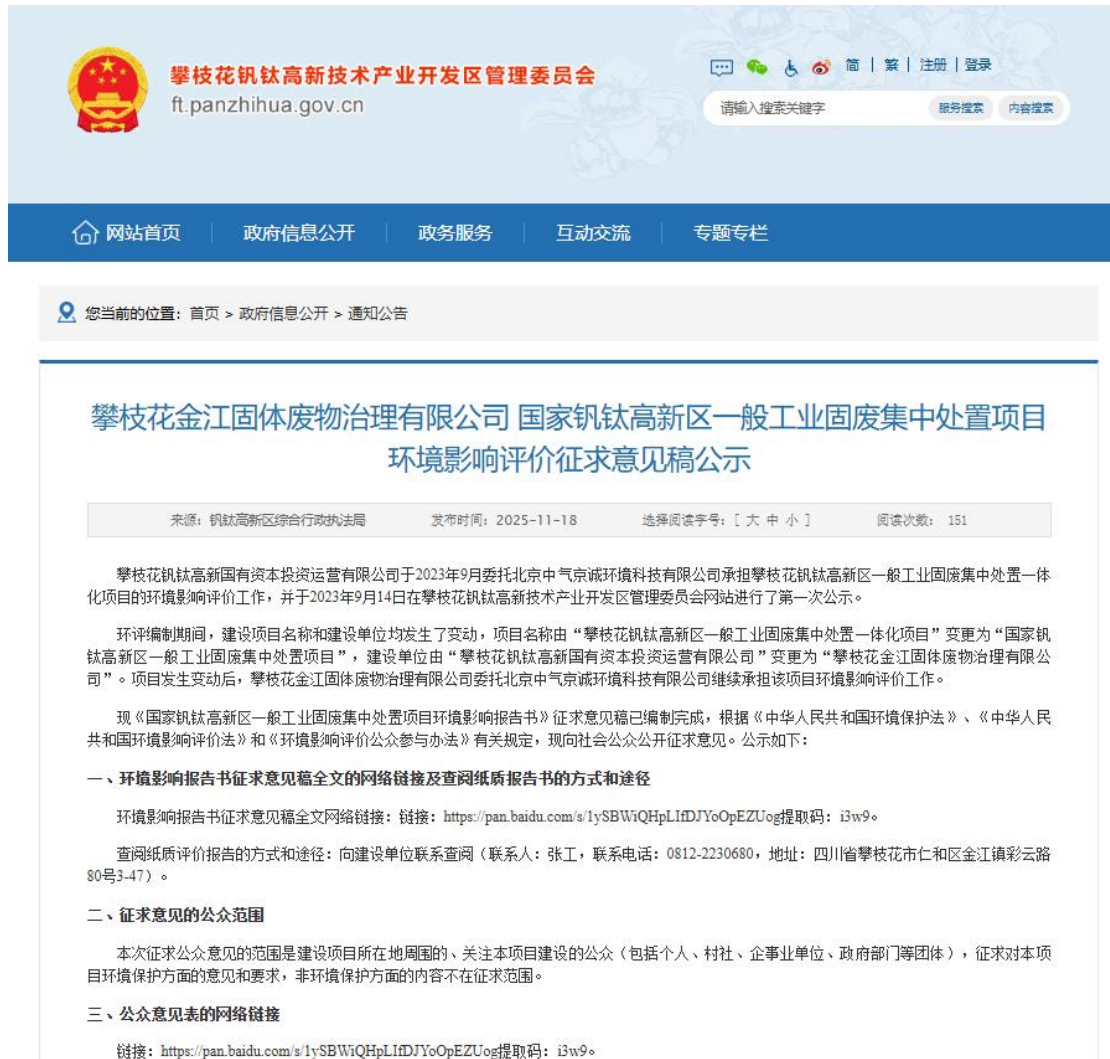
攀枝花钒钛高新技术产业开发区管理委员会
ft.panzhihua.gov.cn

简 | 繁 | 注册 | 登录

请输入搜索关键字 服务搜索 内容搜索

网站首页 政府信息公开 政务服务 互动交流 专题专栏

您当前的位置：首页 > 政府信息公开 > 通知公告

攀枝花金江固体废物治理有限公司 国家钒钛高新区一般工业固废集中处置项目环境影响评价征求意见稿公示

来源：钒钛高新区综合行政执法局 发布时间：2025-11-18 选择阅读字号：[ 大 中 小 ] 阅读次数：151

攀枝花钒钛高新国有资本投资运营有限公司于2023年9月委托北京中气京诚环境科技有限公司承担攀枝花钒钛高新区一般工业固废集中处置一体化项目的环境影响评价工作，并于2023年9月14日在攀枝花钒钛高新技术产业开发区管理委员会网站进行了第一次公示。

环评编制期间，建设项目名称和建设单位均发生了变动，项目名称由“攀枝花钒钛高新区一般工业固废集中处置一体化项目”变更为“国家钒钛高新区一般工业固废集中处置项目”，建设单位由“攀枝花钒钛高新国有资本投资运营有限公司”变更为“攀枝花金江固体废物治理有限公司”。项目发生变动后，攀枝花金江固体废物治理有限公司委托北京中气京诚环境科技有限公司继续承担该项目环境影响评价工作。

现《国家钒钛高新区一般工业固废集中处置项目环境影响报告书》征求意见稿已编制完成，根据《中华人民共和国环境保护法》、《中华人民共和国环境影响评价法》和《环境影响评价公众参与办法》有关规定，现向社会公众公开征求意见。公示如下：

一、环境影响报告书征求意见稿全文的网络链接及查阅纸质报告书的方式和途径

环境影响报告书征求意见稿全文网络链接：链接：https://pan.baidu.com/s/1ySBWiQHpLIfDJYoOpEZUog提取码：i3w9。

查阅纸质评价报告的方式和途径：向建设单位联系查阅（联系人：张工，联系电话：0812-2230680，地址：四川省攀枝花市仁和区金江镇彩云路80号3-47）。

二、征求意见的公众范围

本次征求公众意见的范围是建设项目所在地周围的、关注本项目建设的公众（包括个人、村社、企事业单位、政府部门等团体），征求对本项目环境保护方面的意见和要求，非环境保护方面的内容不在征求范围。

三、公众意见表的网络链接

链接：https://pan.baidu.com/s/1ySBWiQHpLIfDJYoOpEZUog提取码：i3w9。